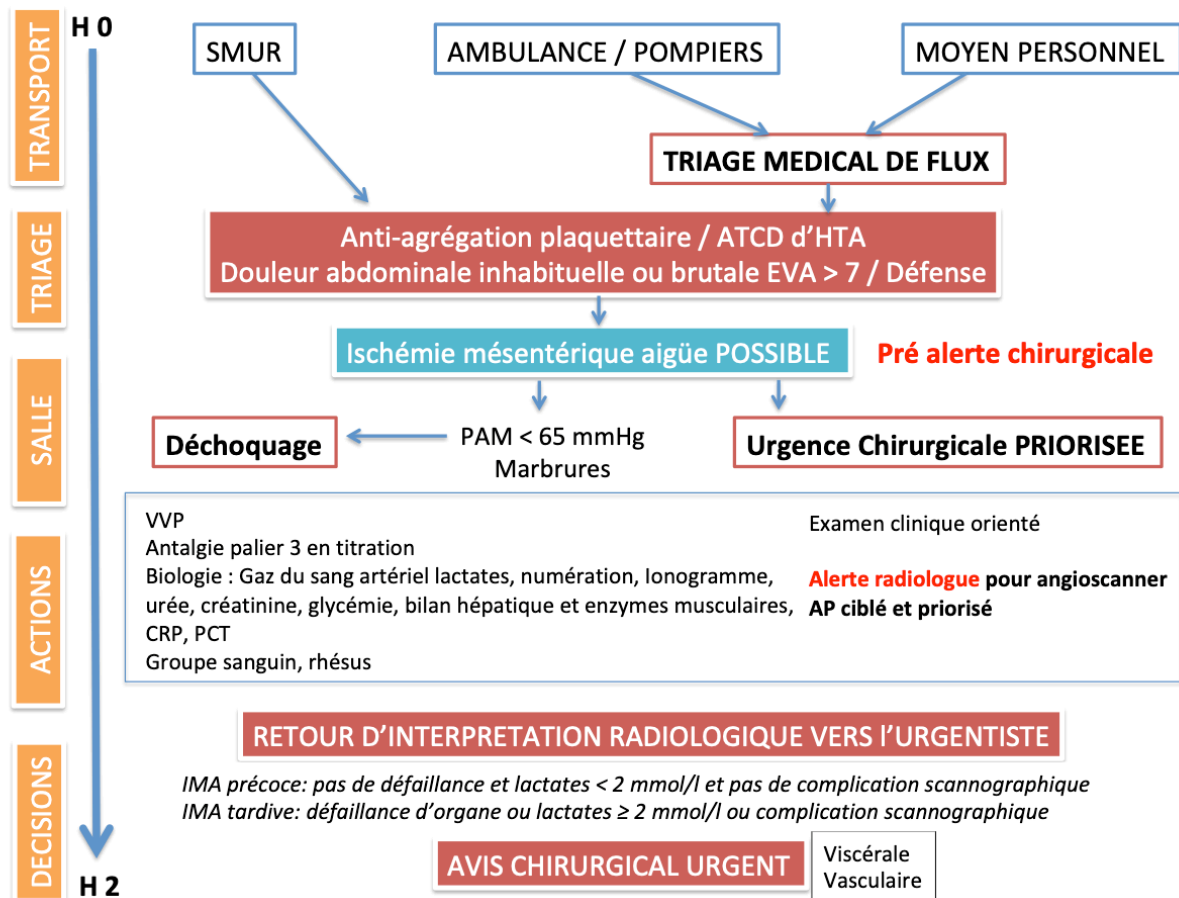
TRANSPORT

H 0

SMUR

AMBULANCE / POMPIERS

MOYEN PERSONNEL

TRIAGE MEDICAL DE FLUX

TRIAGE

Anti-agrégation plaquettaire / ATCD d'HTA
Douleur abdominale inhabituelle ou brutale EVA > 7 / Défense

Ischémie mésentérique aigüe POSSIBLE

Pré alerte chirurgicale

SALLE

Déchoquage

PAM < 65 mmHg
Marbrures

Urgence Chirurgicale PRIORISEE

ACTIONS

VVP
Antalgie palier 3 en titration
Biologie : Gaz du sang artériel lactates, numération, Ionogramme, urée, créatinine, glycémie, bilan hépatique et enzymes musculaires, CRP, PCT
Groupe sanguin, rhésus

Examen clinique orienté

Alerte radiologue pour angioscanner AP ciblé et priorisé

DECISIONS

RETOUR D'INTERPRETATION RADIOLOGIQUE VERS l'URGENTISTE

IMA précoce: pas de défaillance et lactates < 2 mmol/l et pas de complication scannographique
IMA tardive: défaillance d'organe ou lactates ≥ 2 mmol/l ou complication scannographique

AVIS CHIRURGICAL URGENT

Viscérale
Vasculaire

H 2